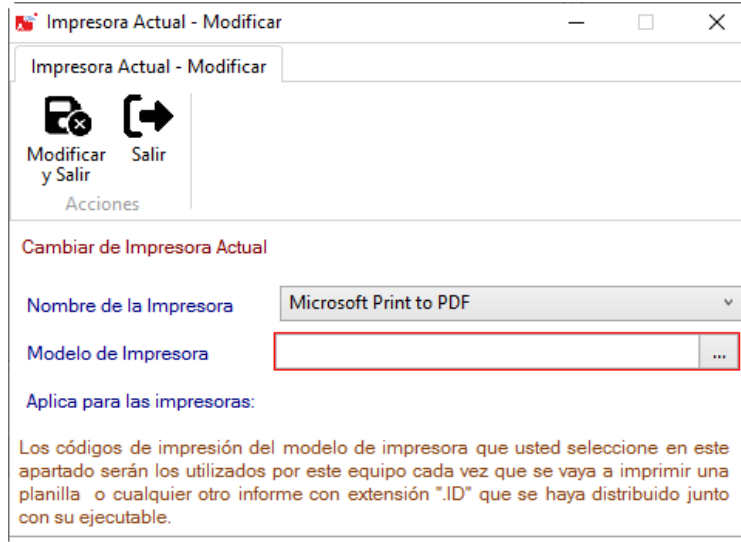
Impresora Actual - Modificar

Impresora Actual - Modificar

Modificar y Salir

Salir

Acciones

Cambiar de Impresora Actual

Nombre de la Impresora

Microsoft Print to PDF

Modelo de Impresora

...

Aplica para las impresoras:

Los códigos de impresión del modelo de impresora que usted seleccione en este apartado serán los utilizados por este equipo cada vez que se vaya a imprimir una planilla o cualquier otro informe con extensión ".ID" que se haya distribuido junto con su ejecutable.